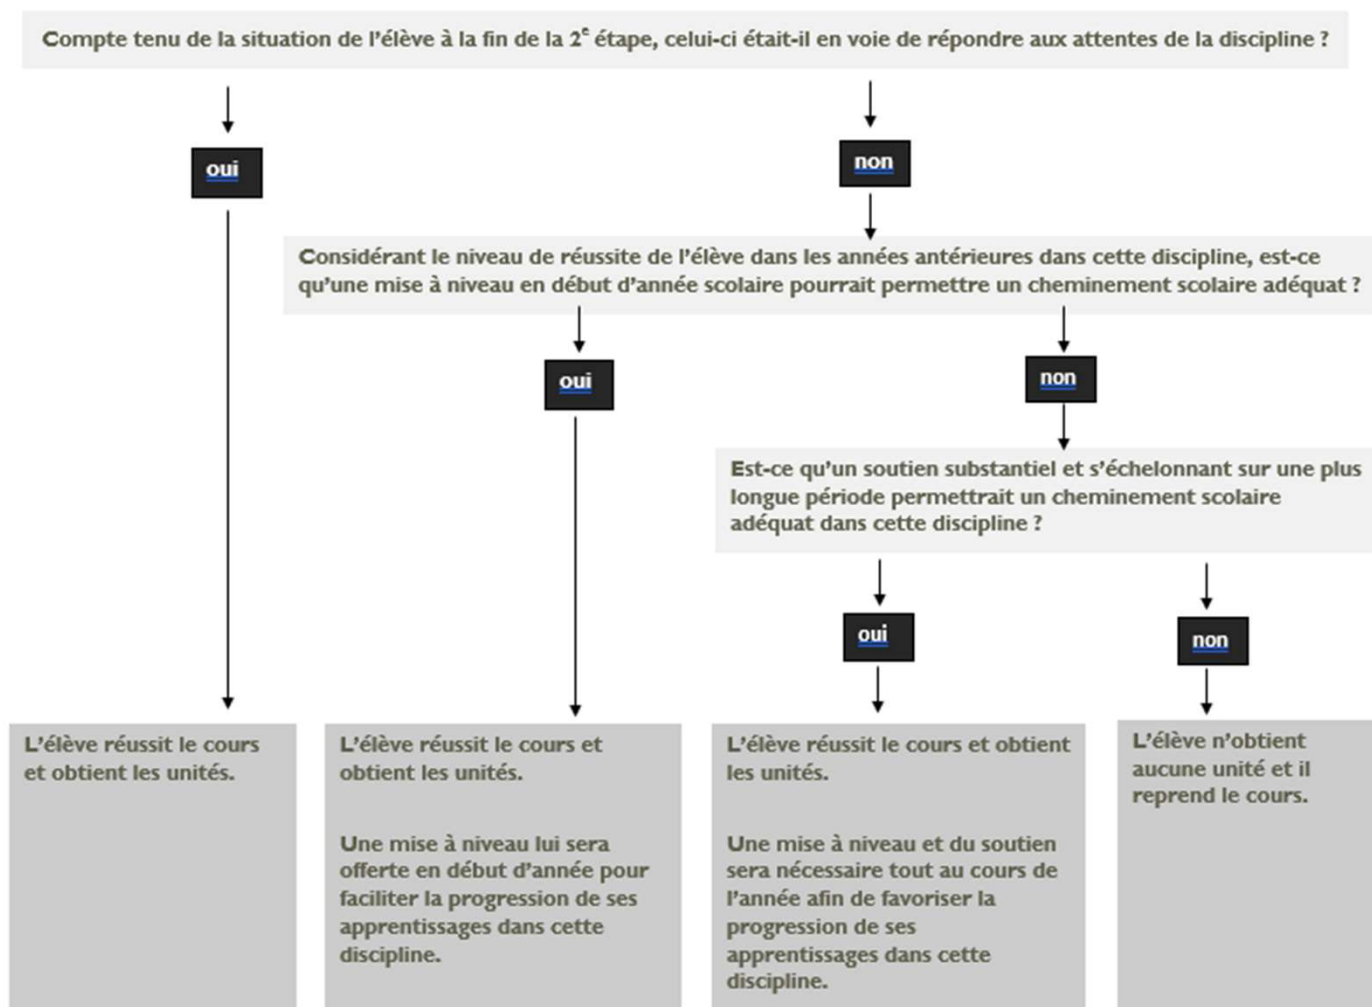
Compte tenu de la situation de l'élève à la fin de la 2$^{e}$ étape, celui-ci était-il en voie de répondre aux attentes de la discipline ?

oui

non

Considérant le niveau de réussite de l'élève dans les années antérieures dans cette discipline, est-ce qu'une mise à niveau en début d'année scolaire pourrait permettre un cheminement scolaire adéquat ?

oui

non

Est-ce qu'un soutien substantiel et s'échelonnant sur une plus longue période permettrait un cheminement scolaire adéquat dans cette discipline ?

oui

non

L'élève réussit le cours et obtient les unités.

L'élève réussit le cours et obtient les unités.

Une mise à niveau lui sera offerte en début d'année pour faciliter la progression de ses apprentissages dans cette discipline.

L'élève réussit le cours et obtient les unités.

Une mise à niveau et du soutien sera nécessaire tout au cours de l'année afin de favoriser la progression de ses apprentissages dans cette discipline.

L'élève n'obtient aucune unité et il reprend le cours.